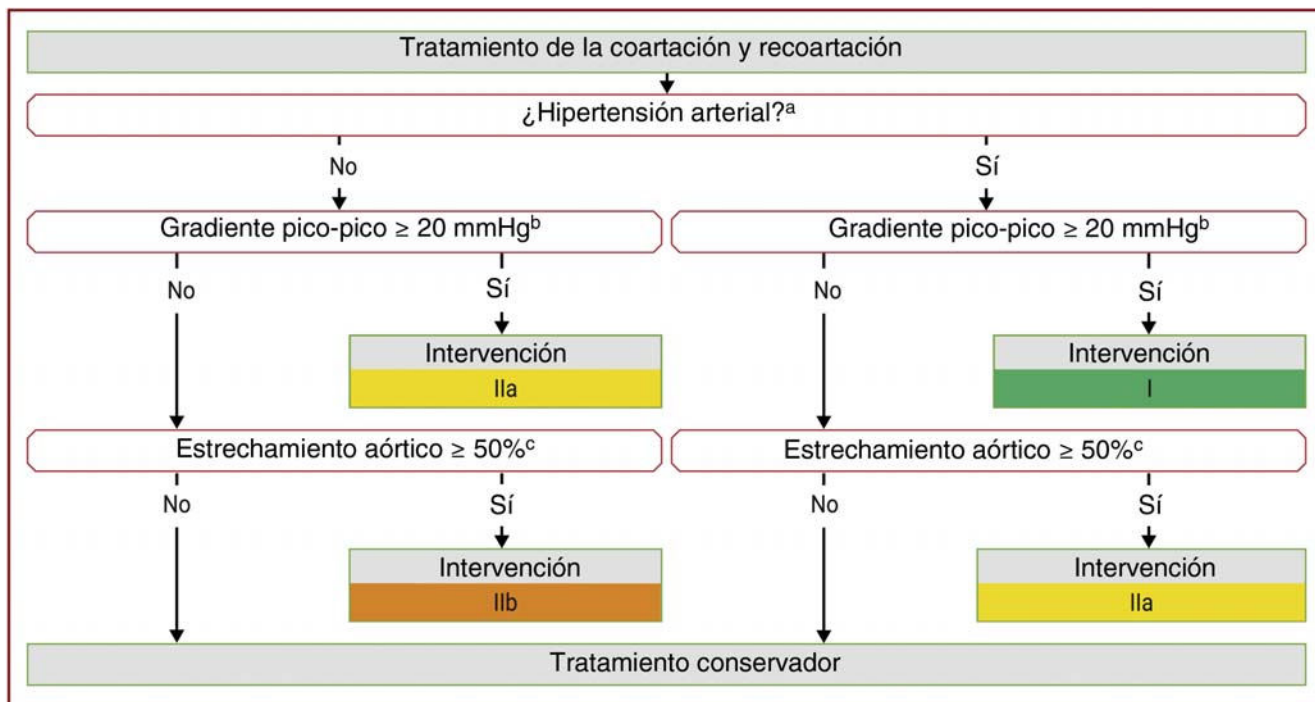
Tratamiento de la coartación y recoartación

¿Hipertensión arterial?$^{a}$

No

Sí

Gradiente pico-pico ≥ 20 mmHg$^{b}$

Gradiente pico-pico ≥ 20 mmHg$^{b}$

No

Sí

Intervención

IIa

No

Sí

Intervención

I

Estrechamiento aórtico ≥ 50%$^{c}$

Estrechamiento aórtico ≥ 50%$^{c}$

No

Sí

Intervención

IIb

No

Sí

Intervención

IIa

Tratamiento conservador